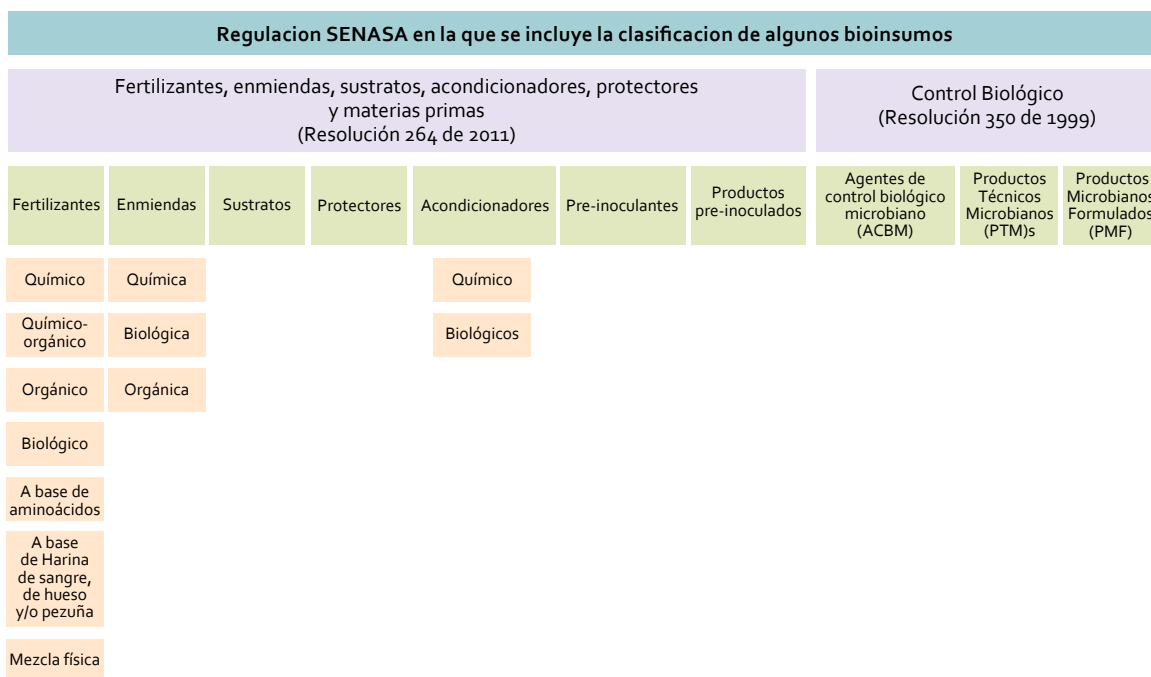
Regulacion SENASA en la que se incluye la clasificacion de algunos bioinsumos

Fertilizantes, enmiendas, sustratos, acondicionadores, protectores y materias primas (Resolución 264 de 2011)

Control Biológico (Resolución 350 de 1999)

Fertilizantes

Enmiendas

Sustratos

Protectores

Acondicionadores

Pre-inoculantes

Productos pre-inoculados

Agentes de control biológico microbiano (ACBM)

Productos Técnicos Microbianos (PTM)s

Productos Microbianos Formulados (PMF)

Químico

Químico-orgánico

Orgánico

Biológico

A base de aminoácidos

A base de Harina de sangre, de hueso y/o pezuña

Mezcla física

Química

Biológica

Orgánica

Químico

Biológicos